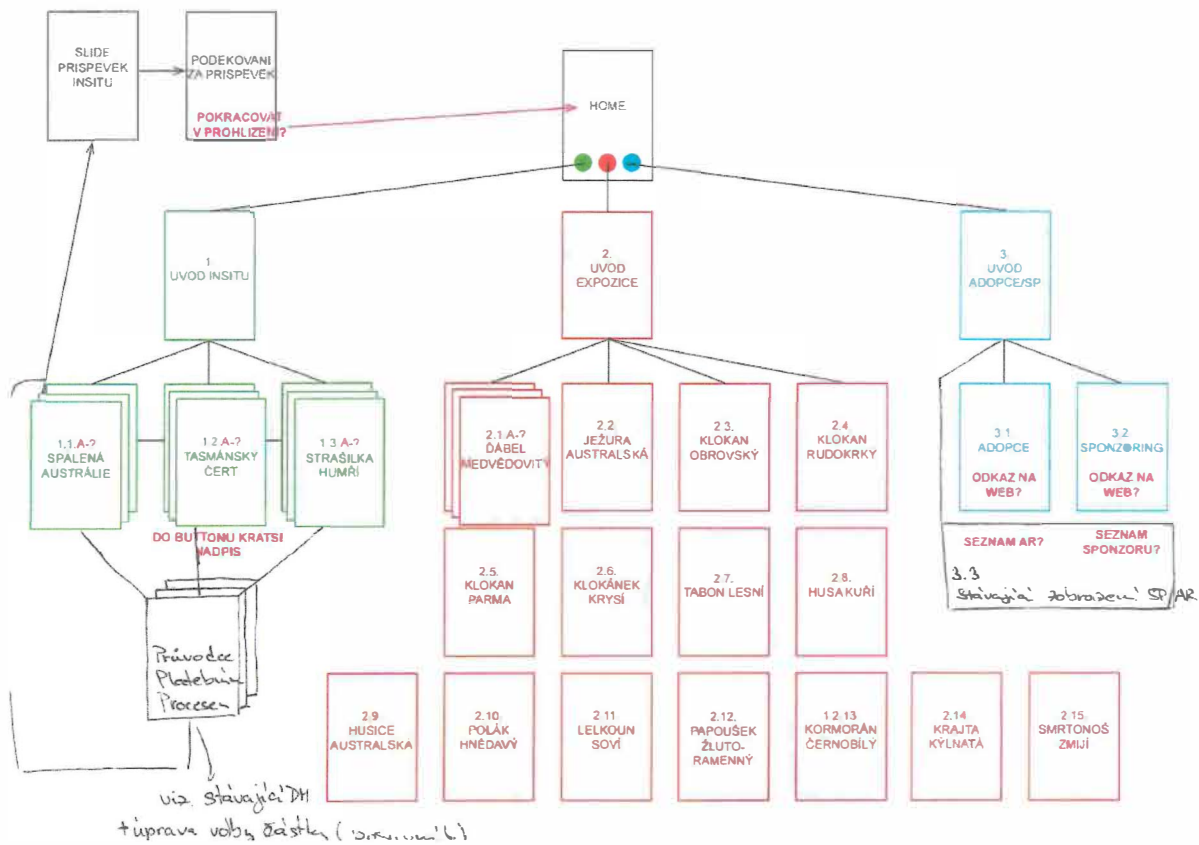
SLIDE PRISPEVEK INSITU

PODEKOVANI ZA PRISPEVEK

POKRACOVAT V PROHLIZENI?

HOME

1. UVOD INSITU

2. UVOD EXPOZICE

3. UVOD ADOPCE/SP

1.1 A-? SPALENÁ AUSTRÁLIE

1.2 A-? TASMÁNSKÝ ČERT

1.3 A-? STRAŠILKA HUMŘÍ

DO BUTTONU KRATSI NADPIS

Průvodce Platební Proces

2.1 A-? ĎÁBEL MEDVĚDOVITÝ

2.2 JEŽURA AUSTRALSKÁ

2.3 KLOKAN OBROVSKÝ

2.4 KLOKAN RUDOKRKÝ

2.5 KLOKAN PARMA

2.6 KLOKÁNEK KRYSÍ

2.7 TABON LESNÍ

2.8 HUSA KUŘÍ

2.9 HUSICE AUSTRALSKÁ

2.10 POLÁK HNĚDAVÝ

2.11 LELKOUN SOVÍ

2.12 PAPOUŠEK ŽLUTO-RAMENNÝ

1.2.13 KORMORÁN ČERNOBÍLÝ

2.14 KRAJTA KÝLNATÁ

2.15 SMRTONOŠ ZMIJÍ

3.1 ADOPCE

ODKAZ NA WEB?

3.2 SPONZORING

ODKAZ NA WEB?

SEZNAM AR?

SEZNAM SPONZORU?

3.3 stávající zobrazení SP AR

viz. stávající DM + úprava volby částky ([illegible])